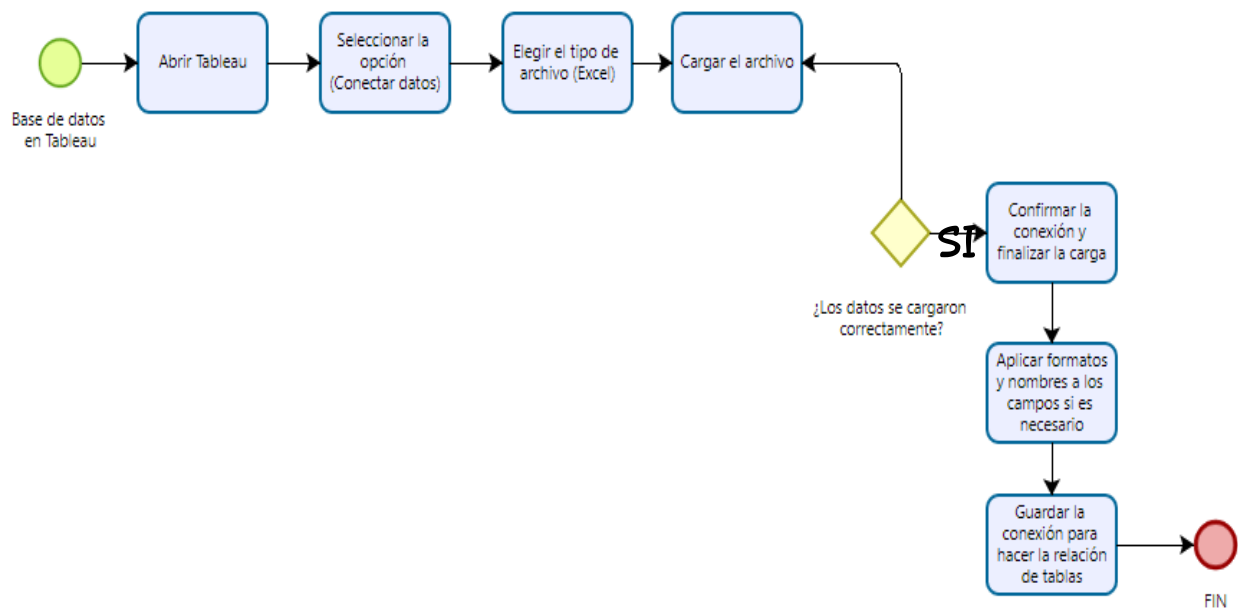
Base de datos en Tableau

Abrir Tableau

Seleccionar la opción (Conectar datos)

Elegir el tipo de archivo (Excel)

Cargar el archivo

¿Los datos se cargaron correctamente?

SI

Confirmar la conexión y finalizar la carga

Aplicar formatos y nombres a los campos si es necesario

Guardar la conexión para hacer la relación de tablas

FIN